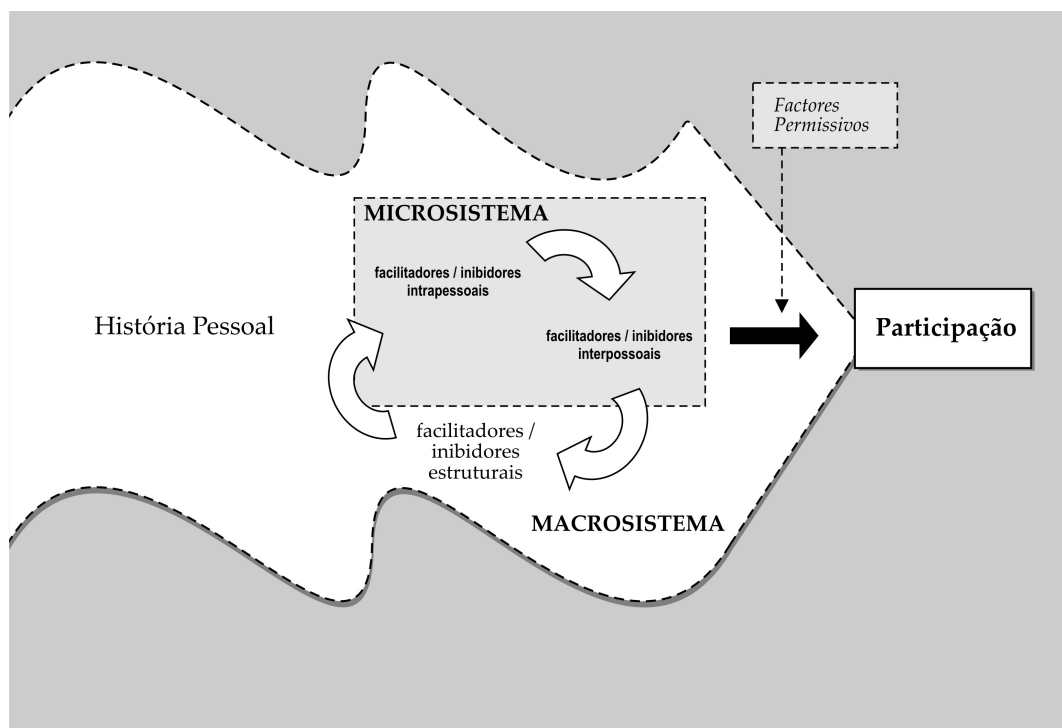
Factores Permissivos

MICROSISTEMA

facilitadores / inibidores intrapessoais

facilitadores / inibidores interpossoais

História Pessoal

Participação

facilitadores / inibidores estruturais

MACROSISTEMA